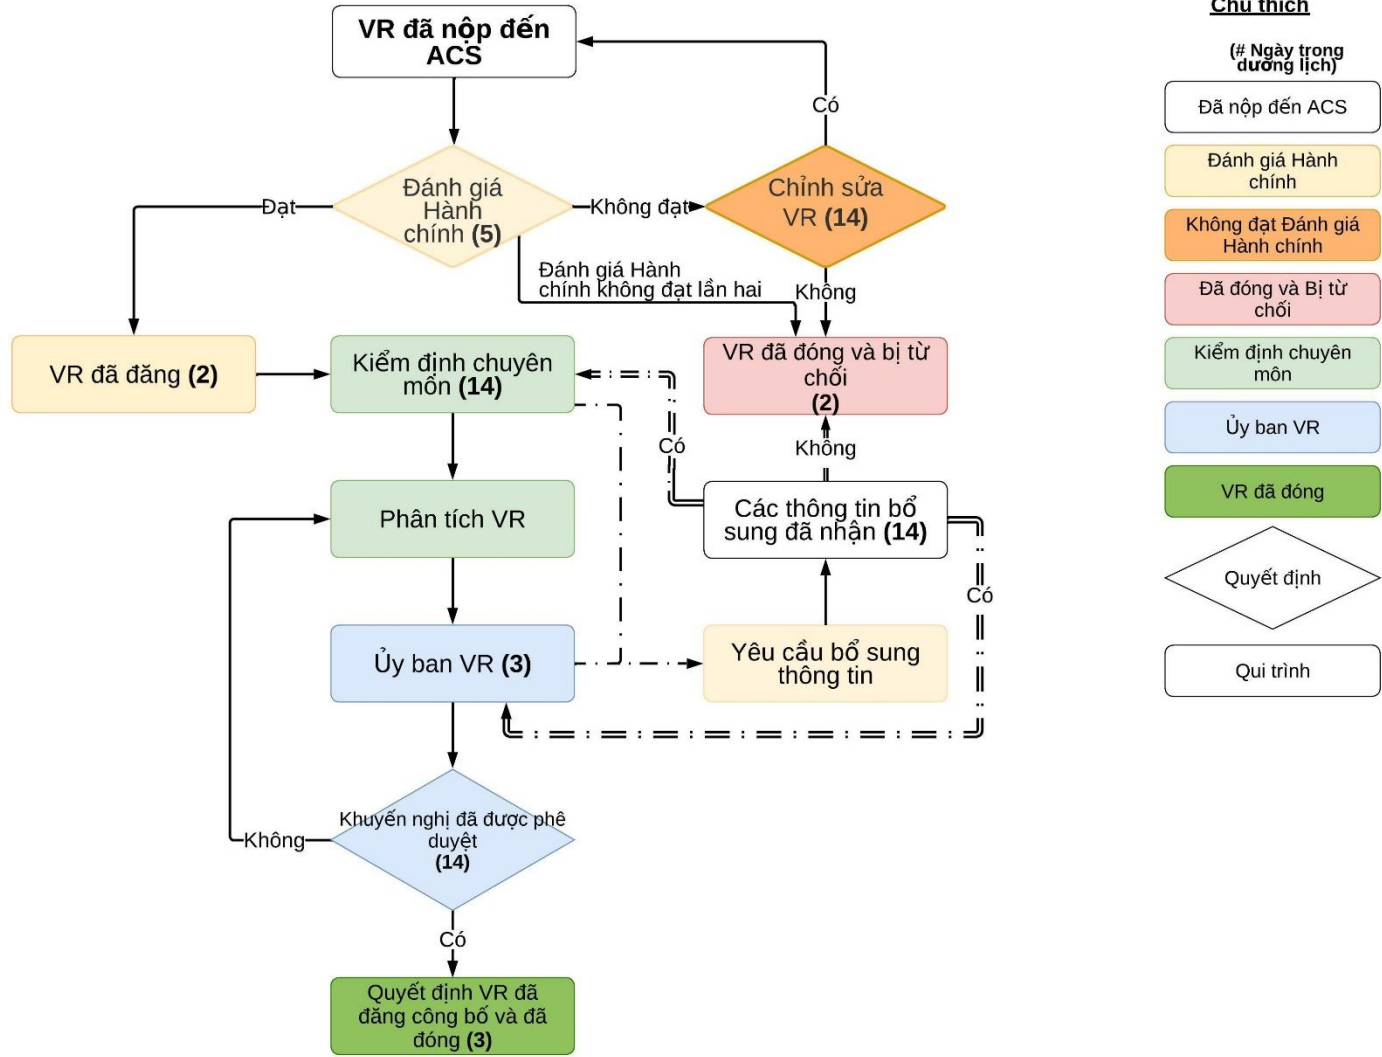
VR đã nộp đến ACS

Có

Đánh giá Hành chính (5)

Đạt

Không đạt

Chỉnh sửa VR (14)

Đánh giá Hành chính không đạt lần hai

Không

VR đã đăng (2)

Kiểm định chuyên môn (14)

VR đã đóng và bị từ chối (2)

Có

Không

Các thông tin bổ sung đã nhận (14)

Phân tích VR

Có

Ủy ban VR (3)

Yêu cầu bổ sung thông tin

Không

Khuyến nghị đã được phê duyệt (14)

Có

Quyết định VR đã đăng công bố và đã đóng (3)

Chú thích

(# Ngày trong dương lịch)

Đã nộp đến ACS

Đánh giá Hành chính

Không đạt Đánh giá Hành chính

Đã đóng và Bị từ chối

Kiểm định chuyên môn

Ủy ban VR

VR đã đóng

Quyết định

Qui trình